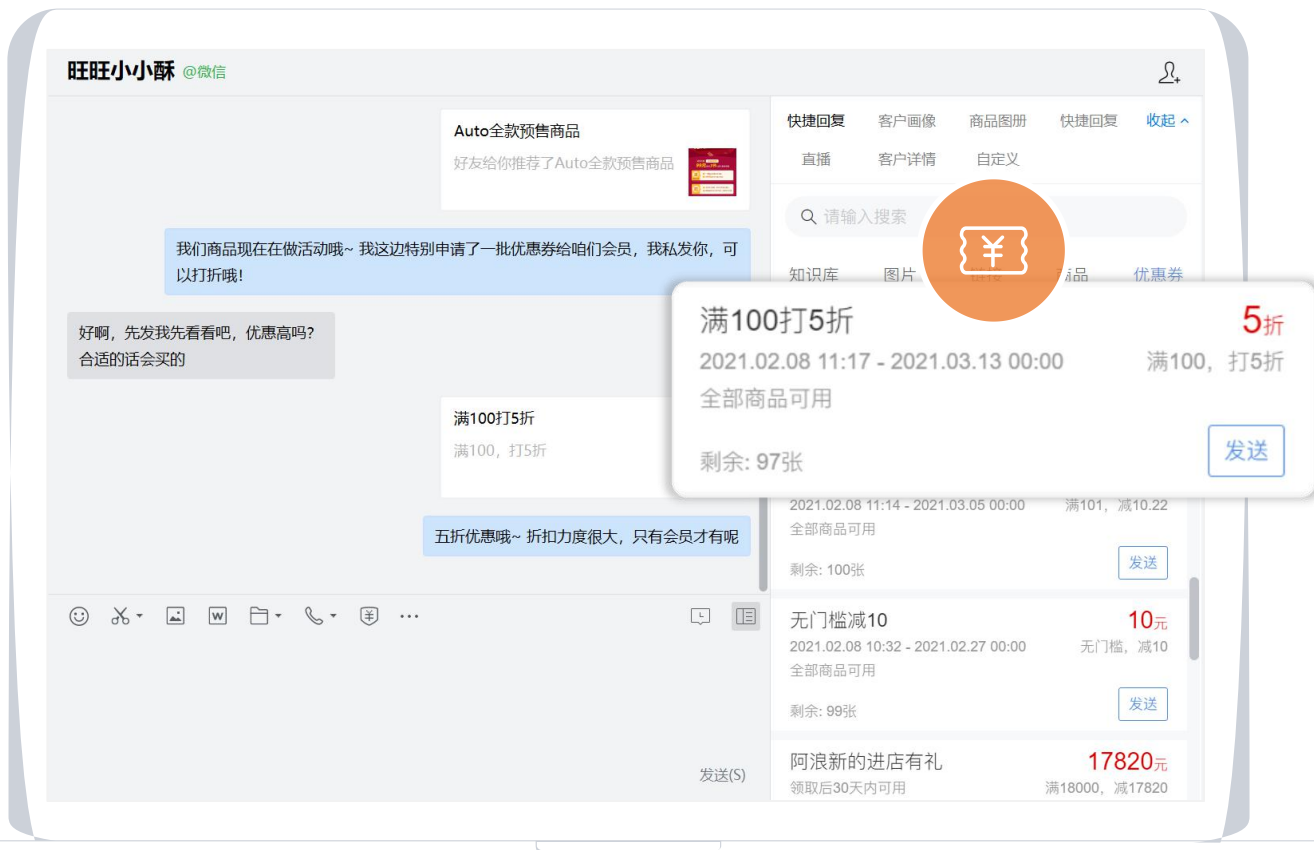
旺旺小小酥 @微信

Auto全款预售商品
好友给你推荐了Auto全款预售商品

我们商品现在在做活动哦~ 我这边特别申请了一批优惠券给咱们会员，我私发你，可以打折哦!

好啊，先发我先看看吧，优惠高吗?
合适的话会买的

满100打5折
满100，打5折

五折优惠哦~ 折扣力度很大，只有会员才有呢

发送(S)

快捷回复 客户画像 商品图册 快捷回复 收起
直播 客户详情 自定义

请输入搜索

知识库 图片 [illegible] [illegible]品 优惠券

满100打5折 5折
2021.02.08 11:17 - 2021.03.13 00:00 满100，打5折
全部商品可用
剩余: 97张 发送

2021.02.08 11:14 - 2021.03.05 00:00 满101，减10.22
全部商品可用
剩余: 100张 发送

无门槛减10 10元
2021.02.08 10:32 - 2021.02.27 00:00 无门槛，减10
全部商品可用
剩余: 99张 发送

阿浪新的进店有礼 17820元
领取后30天内可用 满18000，减17820